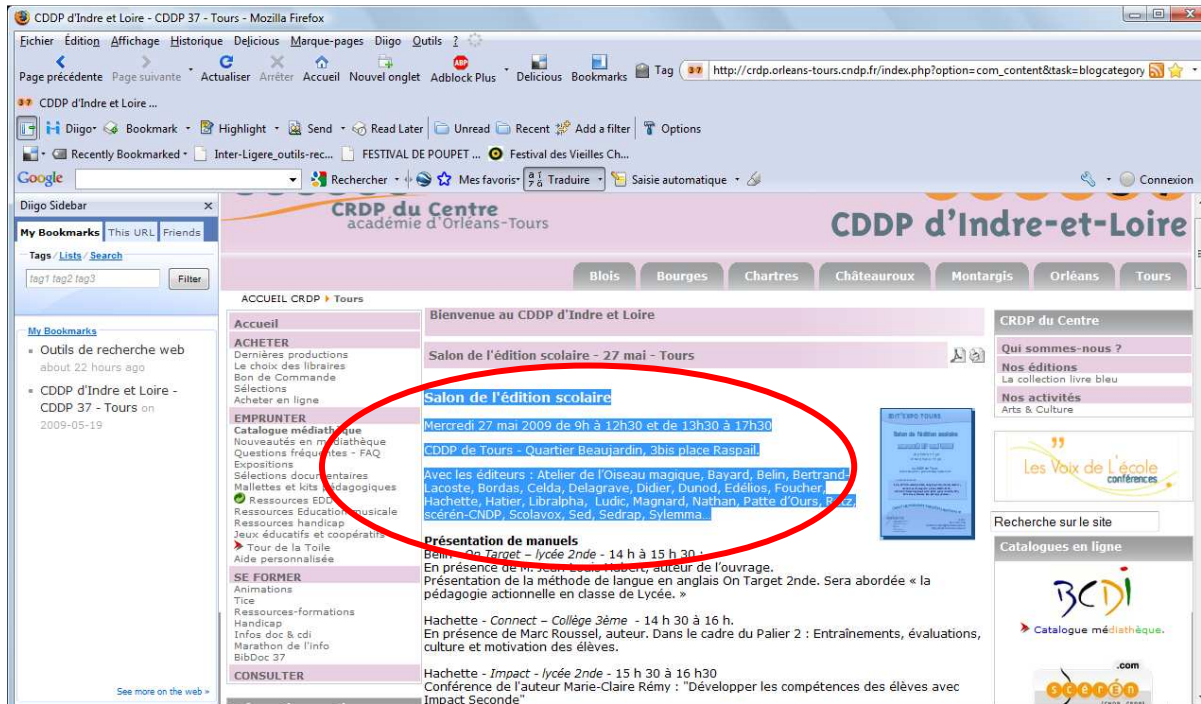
CDDP d'Indre et Loire - CDDP 37 - Tours - Mozilla Firefox

Fichier Édition Affichage Historique Delicious Marque-pages Diigo Outils ?

Page précédente Page suivante Actualiser Arrêter Accueil Nouvel onglet Adblock Plus Delicious Bookmarks Tag http://crdp.orleans-tours.cndp.fr/index.php?option=com_content&task=blogcategory

CDDP d'Indre et Loire ...

Diigo Bookmark Highlight Send Read Later Unread Recent Add a filter Options

Recently Bookmarked Inter-Ligere_outils-rec... FESTIVAL DE POUPET ... Festival des Vieilles Ch...

Google Rechercher Mes favoris Traduire Saisie automatique Connexion

Diigo Sidebar

My Bookmarks This URL Friends

Tags / Lists / Search

tag1 tag2 tag3 Filter

My Bookmarks

Outils de recherche web about 22 hours ago

CDDP d'Indre et Loire - CDDP 37 - Tours on 2009-05-19

See more on the web »

CRDP du Centre académie d'Orléans-Tours

CDDP d'Indre-et-Loire

Blois Bourges Chartres Châteauroux Montargis Orléans Tours

ACCUEIL CRDP ▸ Tours

Accueil

ACHETER
Dernières productions
Le choix des libraires
Bon de Commande
Sélections
Acheter en ligne

EMPRUNTER
Catalogue médiathèque
Nouveautés en médiathèque
Questions fréquentes - FAQ
Expositions
Sélections documentaires
Mallettes et kits pédagogiques
Ressources EDD
Ressources Education musicale
Ressources handicap
Jeux éducatifs et coopératifs
Tour de la Toile
Aide personnalisée

SE FORMER
Animations
Tice
Ressources-formations
Handicap
Infos doc & cdi
Marathon de l'info
BibDoc 37

CONSULTER

Bienvenue au CDDP d'Indre et Loire

Salon de l'édition scolaire - 27 mai - Tours

Salon de l'édition scolaire

Mercredi 27 mai 2009 de 9h à 12h30 et de 13h30 à 17h30

CDDP de Tours - Quartier Beaujardin, 3bis place Raspail.

Avec les éditeurs : Atelier de l'Oiseau magique, Bayard, Belin, Bertrand-Lacoste, Bordas, Celda, Delagrave, Didier, Dunod, Edélios, Foucher, Hachette, Hatier, Libralpha, Ludic, Magnard, Nathan, Patte d'Ours, Retz, scérén-CNDP, Scolavox, Sed, Sedrap, Sylemma.

Présentation de manuels
Belin - On Target – lycée 2nde - 14 h à 15 h 30 :
En présence de M. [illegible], auteur de l'ouvrage.
Présentation de la méthode de langue en anglais On Target 2nde. Sera abordée « la pédagogie actionnelle en classe de Lycée. »

Hachette - Connect – Collège 3ème - 14 h 30 à 16 h.
En présence de Marc Roussel, auteur. Dans le cadre du Palier 2 : Entraînements, évaluations, culture et motivation des élèves.

Hachette - Impact - lycée 2nde - 15 h 30 à 16 h30
Conférence de l'auteur Marie-Claire Rémy : "Développer les compétences des élèves avec Impact Seconde"

CRDP du Centre

Qui sommes-nous ?

Nos éditions
La collection livre bleu

Nos activités
Arts & Culture

Les Voix de L'école conférences

Recherche sur le site

Catalogues en ligne

BCDI

Catalogue médiathèque.

.com

scérén